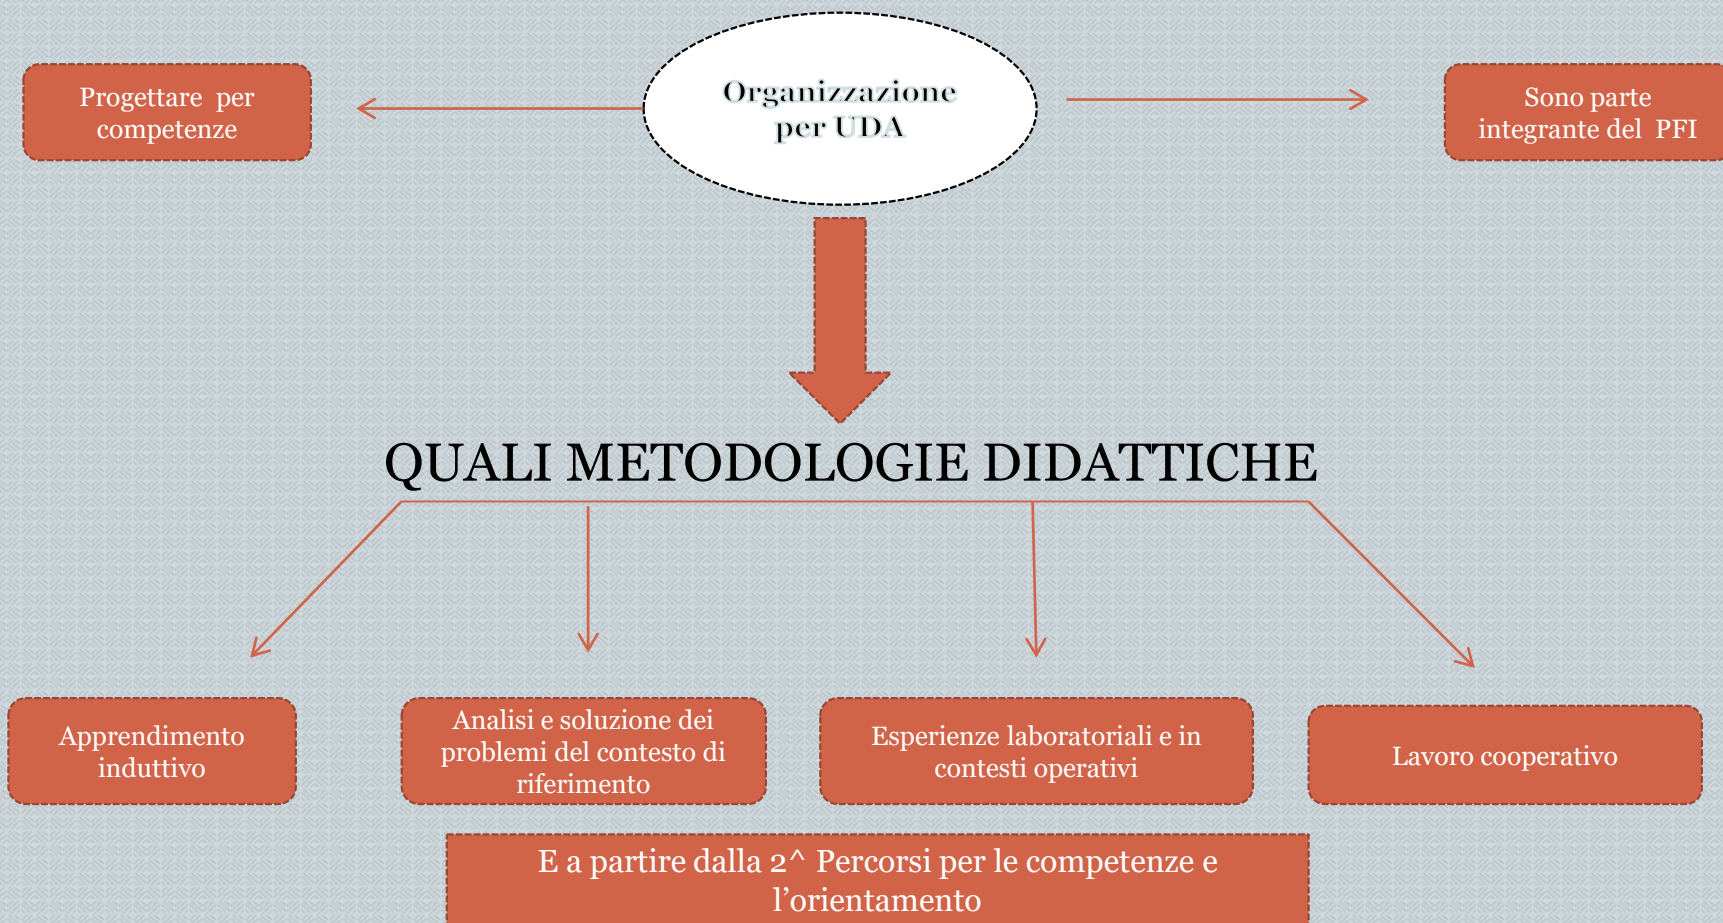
Progettare per competenze

Organizzazione per UDA

Sono parte integrante del PFI

QUALI METODOLOGIE DIDATTICHE

Apprendimento induttivo

Analisi e soluzione dei problemi del contesto di riferimento

Esperienze laboratoriali e in contesti operativi

Lavoro cooperativo

E a partire dalla 2^ Percorsi per le competenze e l’orientamento